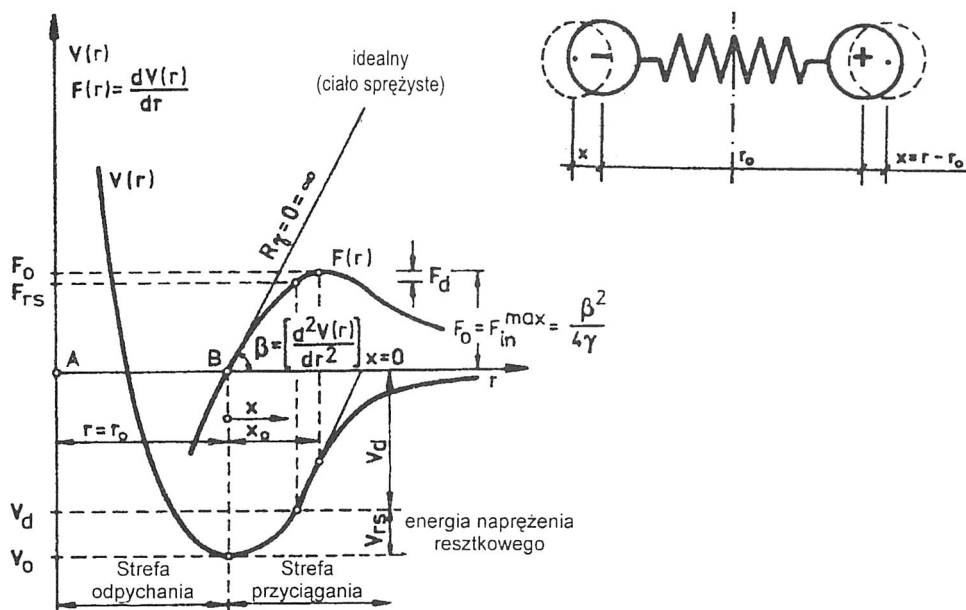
$V(r)$
$F(r) = \frac{dV(r)}{dr}$

idealny
(ciało sprężyste)

$V(r)$

$R_\gamma = 0 = \infty$

$F(r)$

$F_d$

$F_o$
$F_{rs}$

$F_o = F_{in}^{max} = \frac{\beta^2}{4\gamma}$

A

B

$\beta = \left[\frac{d^2V(r)}{dr^2}\right]$

$x = 0$

r

x
$x_o$

$r = r_o$

$V_d$

$V_{rs}$

$V_d$

$V_o$

energia naprężenia resztkowego

Strefa odpychania

Strefa przyciągania

x

$r_o$

$x = r - r_o$